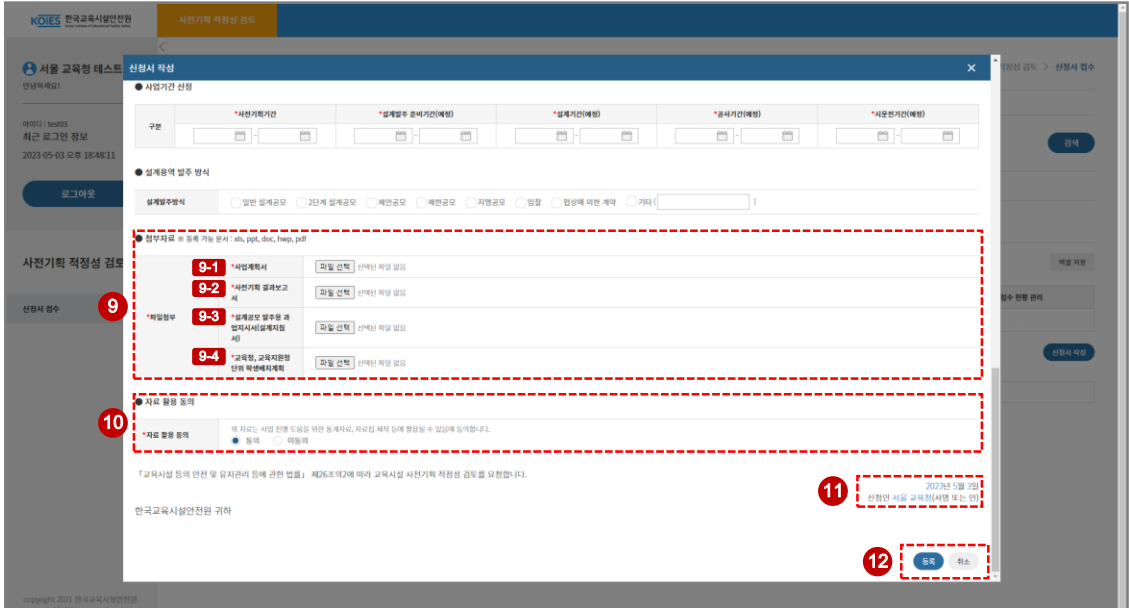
KOIES 한국교육시설안전원

사전기획 적정성 검토

서울 교육청 테스트
안녕하세요!
아이디 : test03
최근 로그인 정보
2023-05-03 오후 18:48:11
로그아웃

사전기획 적정성 검토

신청서 접수

copyright 2021 한국교육시설안전원.

적정성 검토 > 신청서 접수

검색

엑셀 저장

접수 현황 관리

신청서 작성

신청서 작성

● 사업기간 산정

| 구분 | *사전기획기간 | *설계발주 준비기간(예정) | *설계기간(예정) | *공사기간(예정) | *시운전기간(예정) |
|---|---|---|---|---|---|
| | ~ | ~ | ~ | ~ | ~ |

● 설계용역 발주 방식

| 설계발주방식 | 일반 설계공모 2단계 설계공모 제안공모 제한공모 지명공모 입찰 협상에 의한 계약 기타 ( ) |
|---|---|

● 첨부자료 ※ 등록 가능 문서 : xls, ppt, doc, hwp, pdf

| *파일첨부 | 9-1 *사업계획서 | 파일 선택 선택된 파일 없음 |
|---|---|---|
| | 9-2 *사전기획 결과보고서 | 파일 선택 선택된 파일 없음 |
| | 9-3 *설계공모 발주용 과업지시서(설계지침서) | 파일 선택 선택된 파일 없음 |
| | 9-4 *교육청, 교육지원청 단위 학생배치계획 | 파일 선택 선택된 파일 없음 |

9

● 자료 활용 동의

| *자료 활용 동의 | 위 자료는 사업 진행 도움을 위한 통계자료, 자료집 제작 등에 활용될 수 있음에 동의합니다. 동의 미동의 |
|---|---|

10

『교육시설 등의 안전 및 유지관리 등에 관한 법률』 제26조의2에 따라 교육시설 사전기획 적정성 검토를 요청합니다.

2023년 5월 3일
신청인 서울 교육청(서명 또는 인)

11

한국교육시설안전원 귀하

12

등록 취소